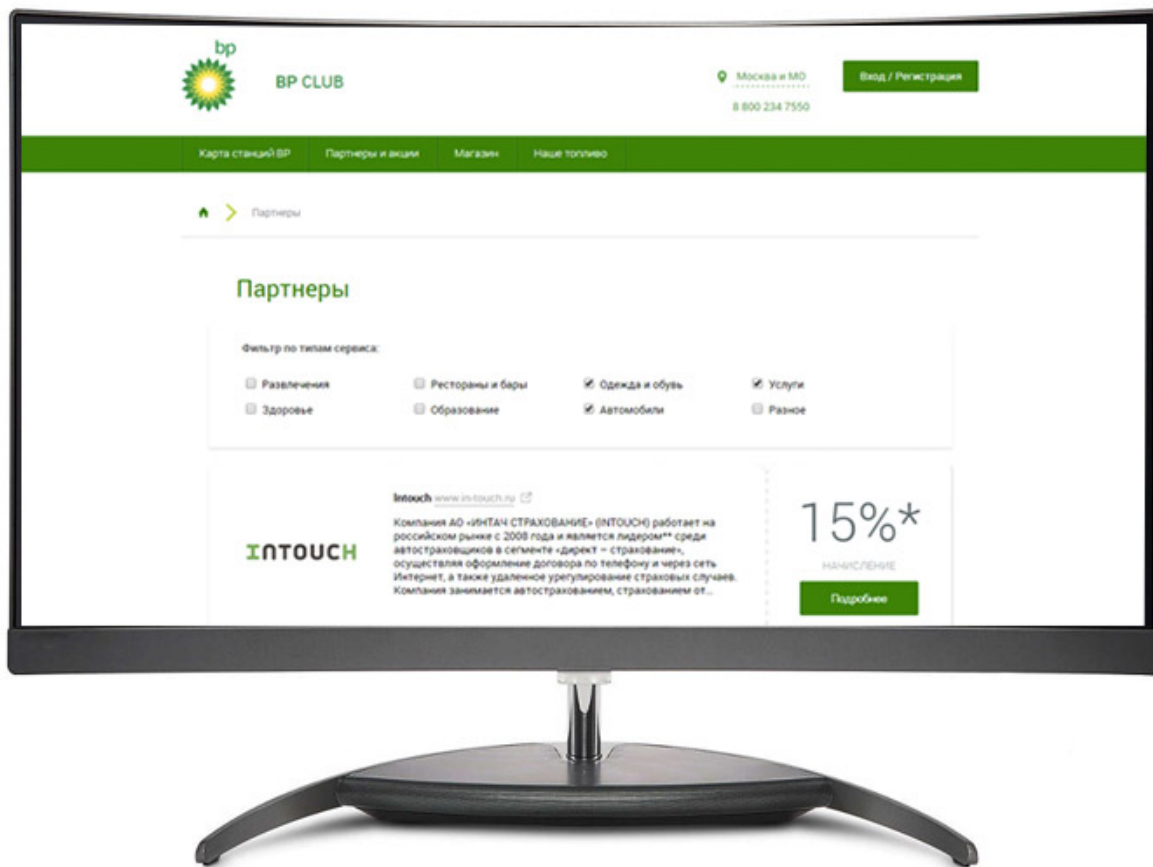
bp

BP CLUB

Москва и МО
8 800 234 7550

Вход / Регистрация

Карта станций BP | Партнеры и акции | Магазин | Наше топливо

Партнеры

Партнеры

Фильтр по типам сервиса:

Развлечения
Рестораны и бары
Одежда и обувь
Услуги
Здоровье
Образование
Автомобили
Разное

INTOUCH

Intouch www.in-touch.ru

Компания АО «ИНТАЧ СТРАХОВАНИЕ» (INTOUCH) работает на российском рынке с 2008 года и является лидером** среди автостраховщиков в сегменте «директ – страхование», осуществляя оформление договора по телефону и через сеть Интернет, а также удаленное урегулирование страховых случаев. Компания занимается автострахованием, страхованием от...

15%*

НАЧИСЛЕНИЕ

Подробнее